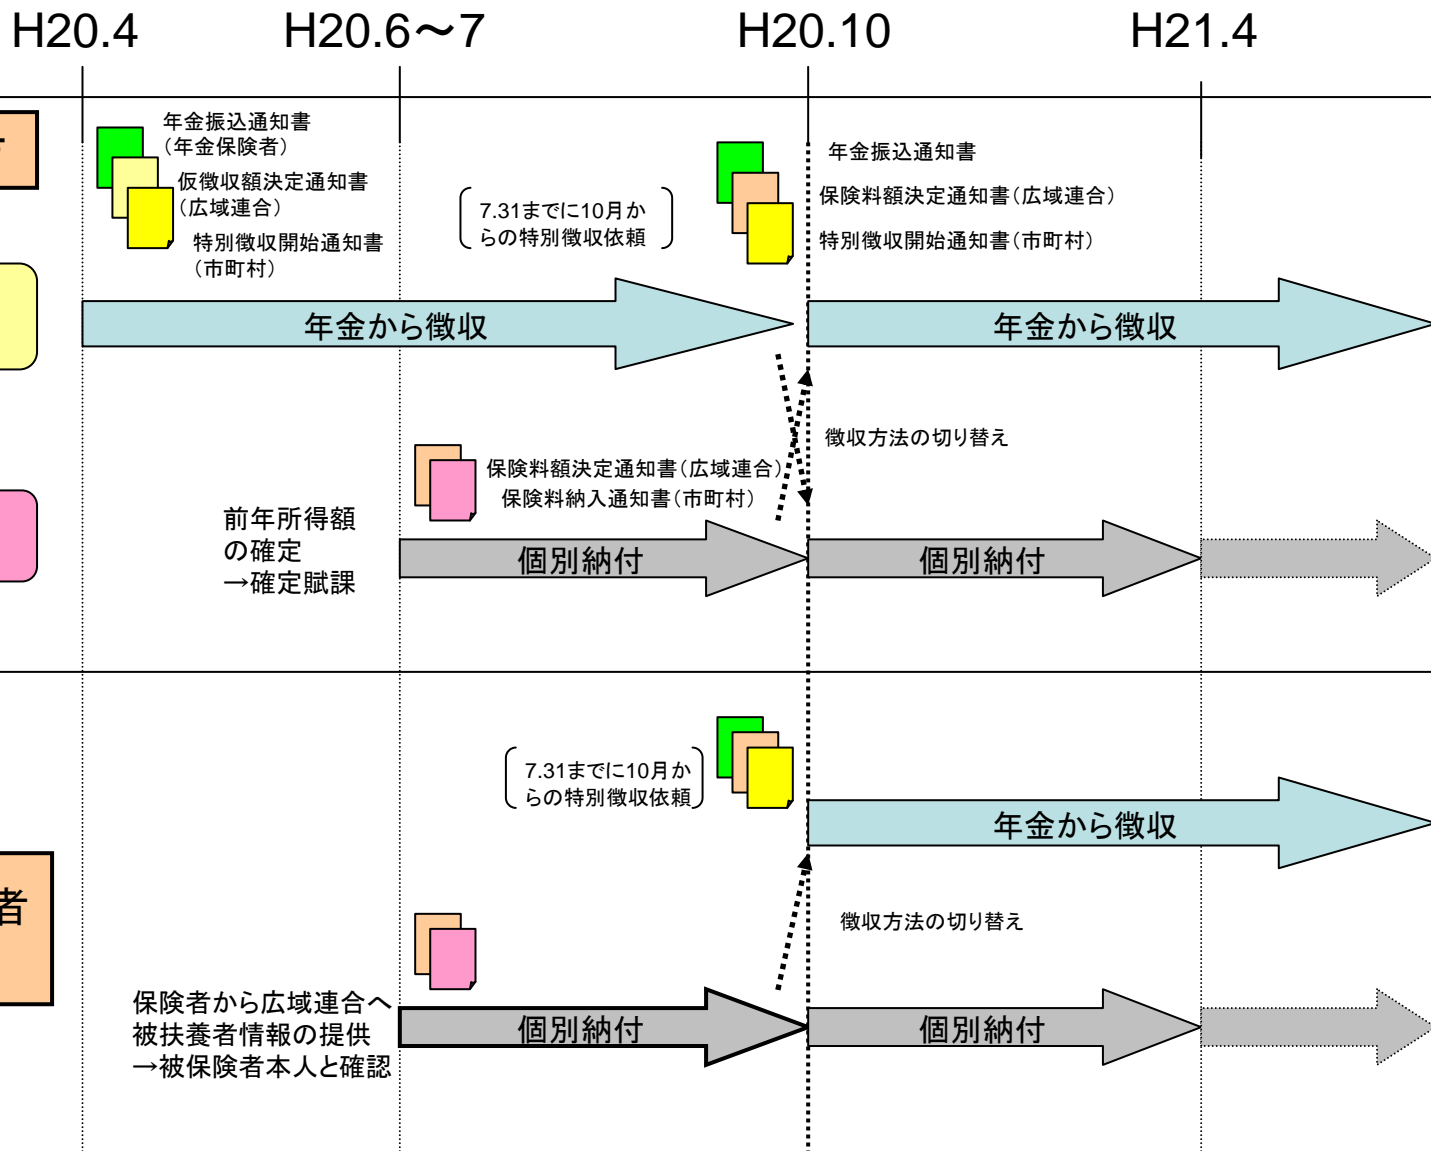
H20.4　H20.6～7　H20.10　H21.4

年金振込通知書（年金保険者）
仮徴収額決定通知書（広域連合）
特別徴収開始通知書（市町村）

7.31までに10月からの特別徴収依頼

年金振込通知書
保険料額決定通知書（広域連合）
特別徴収開始通知書（市町村）

年金から徴収
年金から徴収

徴収方法の切り替え

保険料額決定通知書（広域連合）
保険料納入通知書（市町村）

前年所得額の確定
→確定賦課

個別納付
個別納付

7.31までに10月からの特別徴収依頼

者

年金から徴収

徴収方法の切り替え

保険者から広域連合へ被扶養者情報の提供
→被保険者本人と確認

個別納付
個別納付